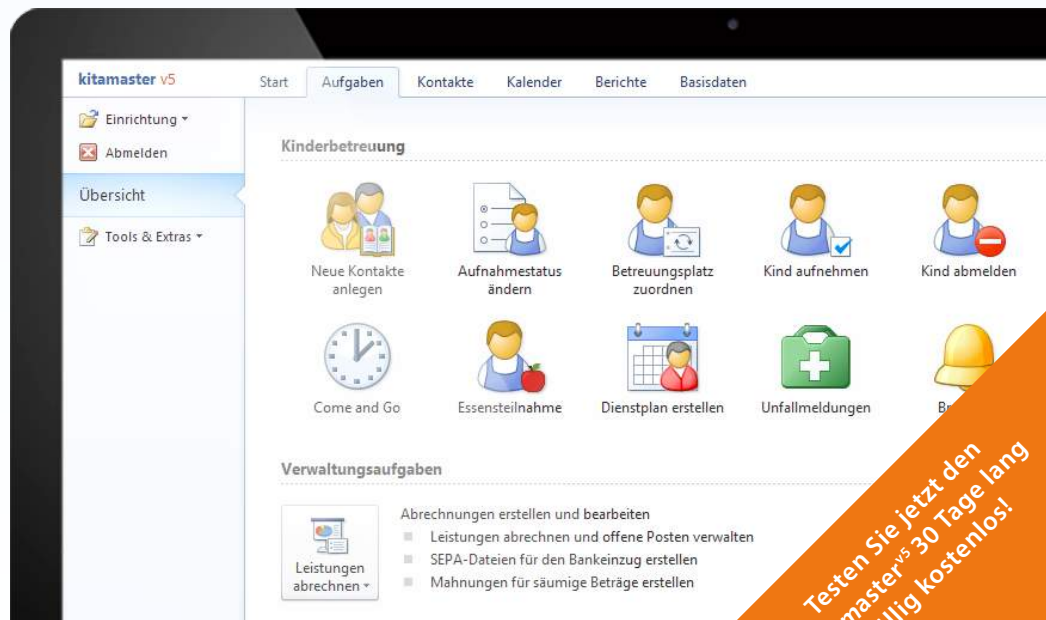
kitamaster v5

Start Aufgaben Kontakte Kalender Berichte Basisdaten

Einrichtung ▾
Abmelden
Übersicht
Tools & Extras ▾

Kinderbetreuung

Neue Kontakte anlegen
Aufnahmestatus ändern
Betreuungsplatz zuordnen
Kind aufnehmen
Kind abmelden

Come and Go
Essensteilnahme
Dienstplan erstellen
Unfallmeldungen
Br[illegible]

Verwaltungsaufgaben

Leistungen abrechnen ▾

Abrechnungen erstellen und bearbeiten
Leistungen abrechnen und offene Posten verwalten
SEPA-Dateien für den Bankeinzug erstellen
Mahnungen für säumige Beträge erstellen

Testen Sie jetzt den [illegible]master$^{v5}$ 30 Tage lang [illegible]llig kostenlos!